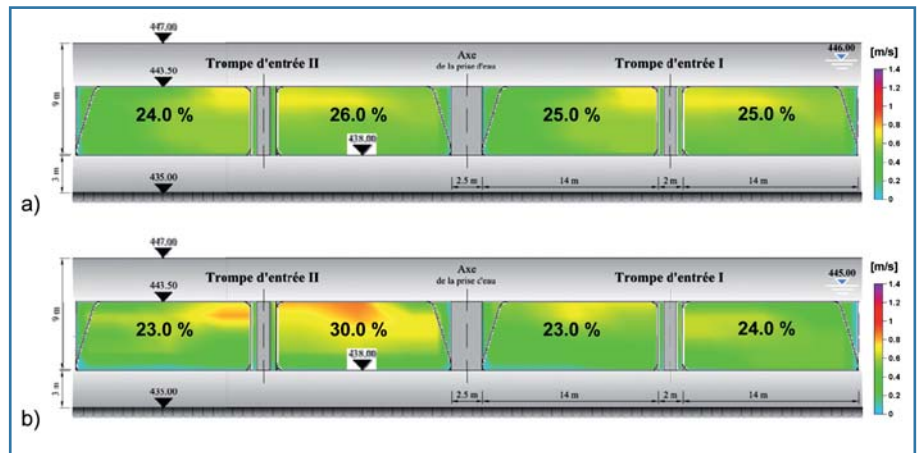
447.00
443.50
Trompe d'entrée II
Axe
de la prise d'eau
Trompe d'entrée I
446.00
[m/s]
1.4
1.2
1
0.8
0.6
0.4
0.2
0
9 m
24.0 %
26.0 %
25.0 %
25.0 %
438.00
3 m
435.00
2.5 m
14 m
2 m
14 m
a)

447.00
443.50
Trompe d'entrée II
Axe
de la prise d'eau
Trompe d'entrée I
445.00
[m/s]
1.4
1.2
1
0.8
0.6
0.4
0.2
0
9 m
23.0 %
30.0 %
23.0 %
24.0 %
438.00
3 m
435.00
2.5 m
14 m
2 m
14 m
b)